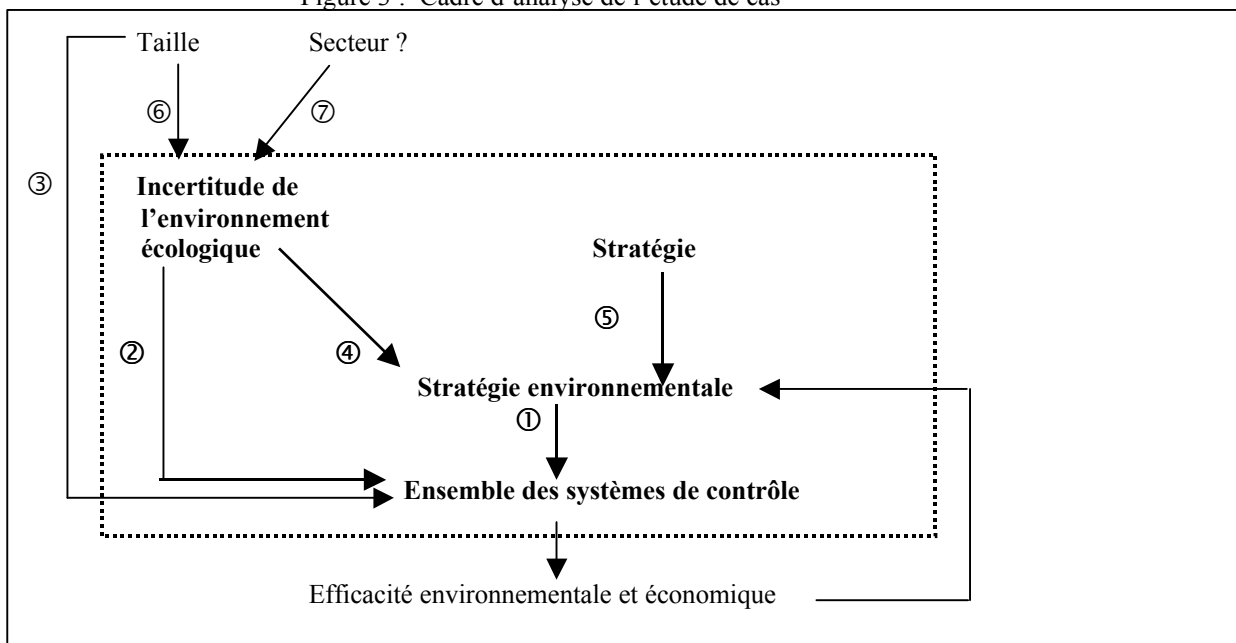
Figure 3 : Cadre d'analyse de l'étude de cas

Taille

Secteur ?

⑥

⑦

③

Incertitude de l'environnement écologique

Stratégie

⑤

②

④

Stratégie environnementale

①

Ensemble des systèmes de contrôle

Efficacité environnementale et économique